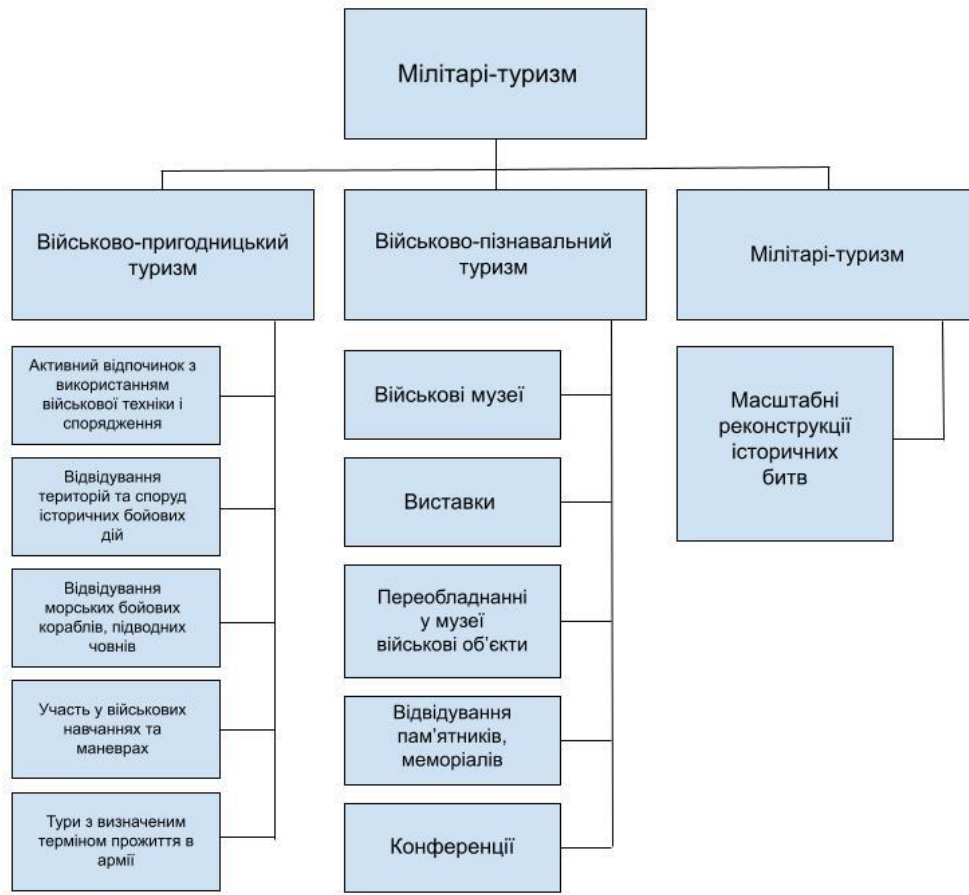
Мілітарі-туризм

Військово-пригодницький туризм

Активний відпочинок з використанням військової техніки і спорядження

Відвідування територій та споруд історичних бойових дій

Відвідування морських бойових кораблів, підводних човнів

Участь у військових навчаннях та маневрах

Тури з визначеним терміном прожиття в армії

Військово-пізнавальний туризм

Військові музеї

Виставки

Переобладнанні у музеї військові об'єкти

Відвідування пам'ятників, меморіалів

Конференції

Мілітарі-туризм

Масштабні реконструкції історичних битв